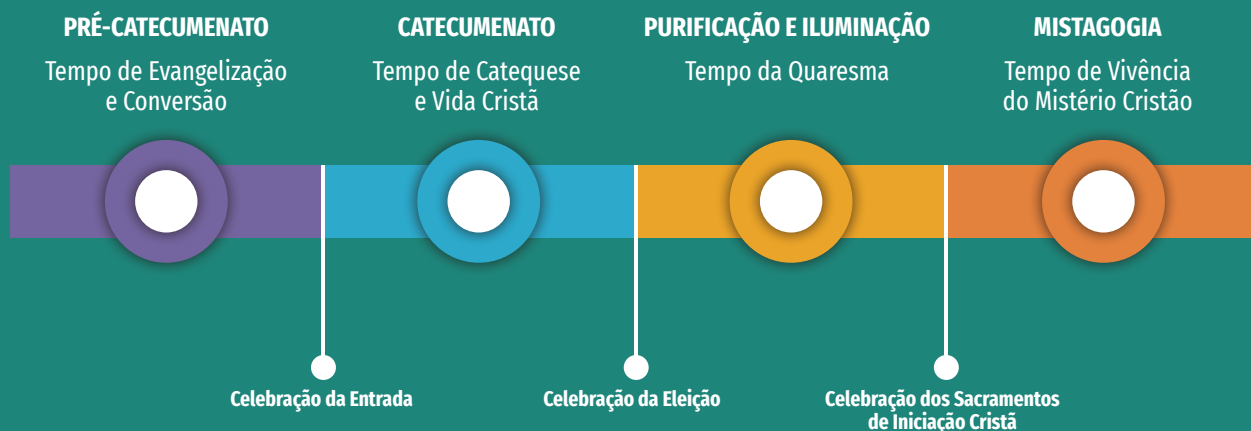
PRÉ-CATECUMENATO
Tempo de Evangelização e Conversão

CATECUMENATO
Tempo de Catequese e Vida Cristã

PURIFICAÇÃO E ILUMINAÇÃO
Tempo da Quaresma

MISTAGOGIA
Tempo de Vivência do Mistério Cristão

Celebração da Entrada

Celebração da Eleição

Celebração dos Sacramentos de Iniciação Cristã